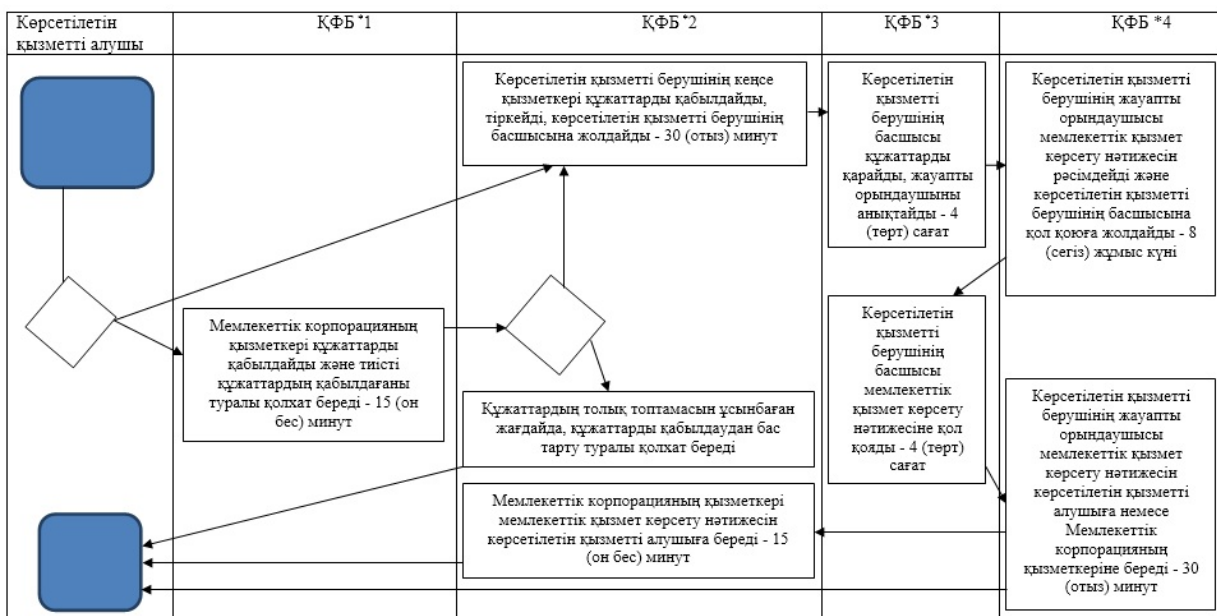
| Көрсетілетін қызметті алушы | ҚФБ *1 | ҚФБ *2 | ҚФБ *3 | ҚФБ *4 |
|---|---|---|---|---|

Көрсетілетін қызметті берушінің кеңсе қызметкері құжаттарды қабылдайды, тіркейді, көрсетілетін қызметті берушінің басшысына жолдайды - 30 (отыз) минут

Көрсетілетін қызметті берушінің басшысы құжаттарды қарайды, жауапты орындаушыны анықтайды - 4 (төрт) сағат

Көрсетілетін қызметті берушінің жауапты орындаушысы мемлекеттік қызмет көрсету нәтижесін рәсімдейді және көрсетілетін қызметті берушінің басшысына қол қоюға жолдайды - 8 (сегіз) жұмыс күні

Мемлекеттік корпорацияның қызметкері құжаттарды қабылдайды және тиісті құжаттардың қабылдағаны туралы қолхат береді - 15 (он бес) минут

Көрсетілетін қызметті берушінің басшысы мемлекеттік қызмет көрсету нәтижесіне қол қояды - 4 (төрт) сағат

Құжаттардың толық топтамасын ұсынбаған жағдайда, құжаттарды қабылдаудан бас тарту туралы қолхат береді

Көрсетілетін қызметті берушінің жауапты орындаушысы мемлекеттік қызмет көрсету нәтижесін көрсетілетін қызметті алушыға немесе Мемлекеттік корпорацияның қызметкеріне береді - 30 (отыз) минут

Мемлекеттік корпорацияның қызметкері мемлекеттік қызмет көрсету нәтижесін көрсетілетін қызметті алушыға береді - 15 (он бес) минут